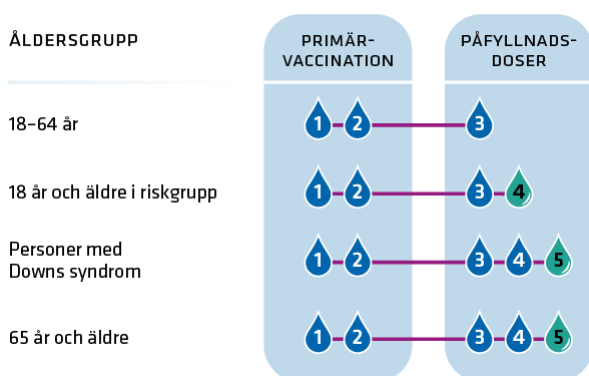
| ÅLDERSGRUPP | PRIMÄR-VACCINATION | PÅFYLLNADS-DOSER |
|---|---|---|
| 18–64 år | 1 2 | 3 |
| 18 år och äldre i riskgrupp | 1 2 | 3 4 |
| Personer med Downs syndrom | 1 2 | 3 4 5 |
| 65 år och äldre | 1 2 | 3 4 5 |